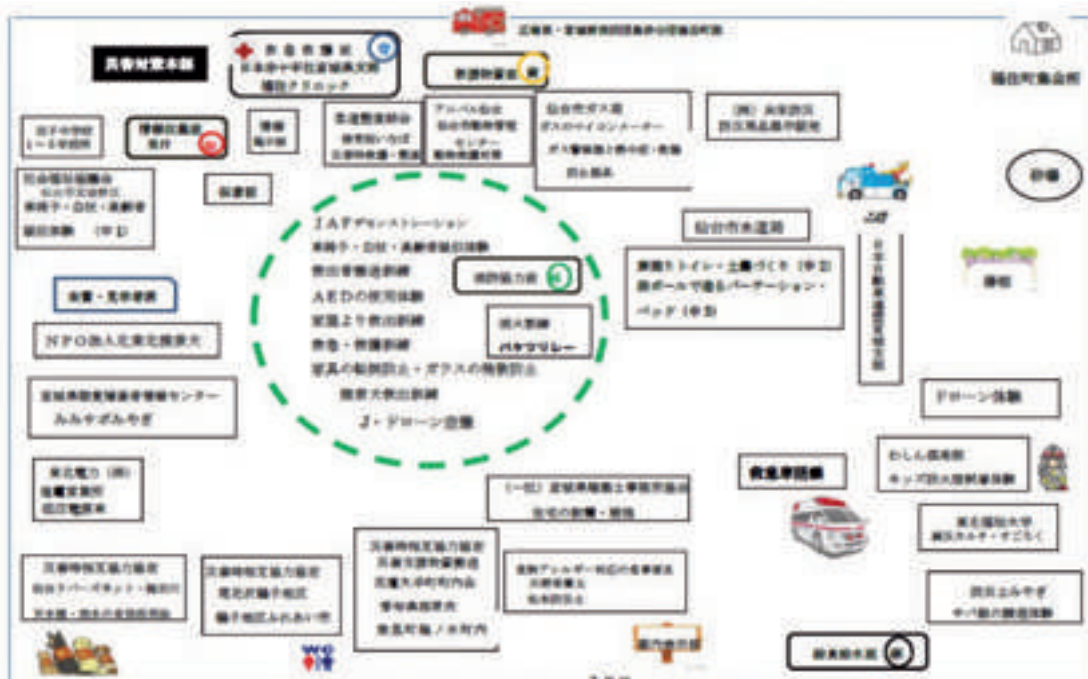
災害対策本部

救急救護班
日本赤十字社宮城県支部
福田クリニック

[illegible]

福住町集会所

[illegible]
1・2年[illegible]

情報収集班

情報

炊き出し班

給水班

アマチュア無線
仙台市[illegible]

仙台市ガス局
ガスのマイコンメーター
ガス警報器と消火器・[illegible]

(株) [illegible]
防災用品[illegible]

仙台市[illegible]
車椅子・担架・高齢者
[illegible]

保健班

JAFデモンストレーション
車椅子・担架・高齢者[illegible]
救出搬送訓練
AEDの使用体験
家屋より救出訓練
救急・救護訓練
家具の転倒防止・ガラスの飛散防止
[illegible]
ドローン空撮

消防協力隊

放水訓練
バケツリレー

仙台市水道局

非常トイレ・土嚢づくり(中止)
段ボールで造るパーテーション・ベッド(中止)

交番

NPO法人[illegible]

宮城県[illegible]センター
みみサポみやぎ

ドローン体験

東北電力(株)
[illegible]

救急車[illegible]

キッズ防火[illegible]

(一社)宮城県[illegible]

東北福祉大学
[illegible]

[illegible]
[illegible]

防災士みやぎ
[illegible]

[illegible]